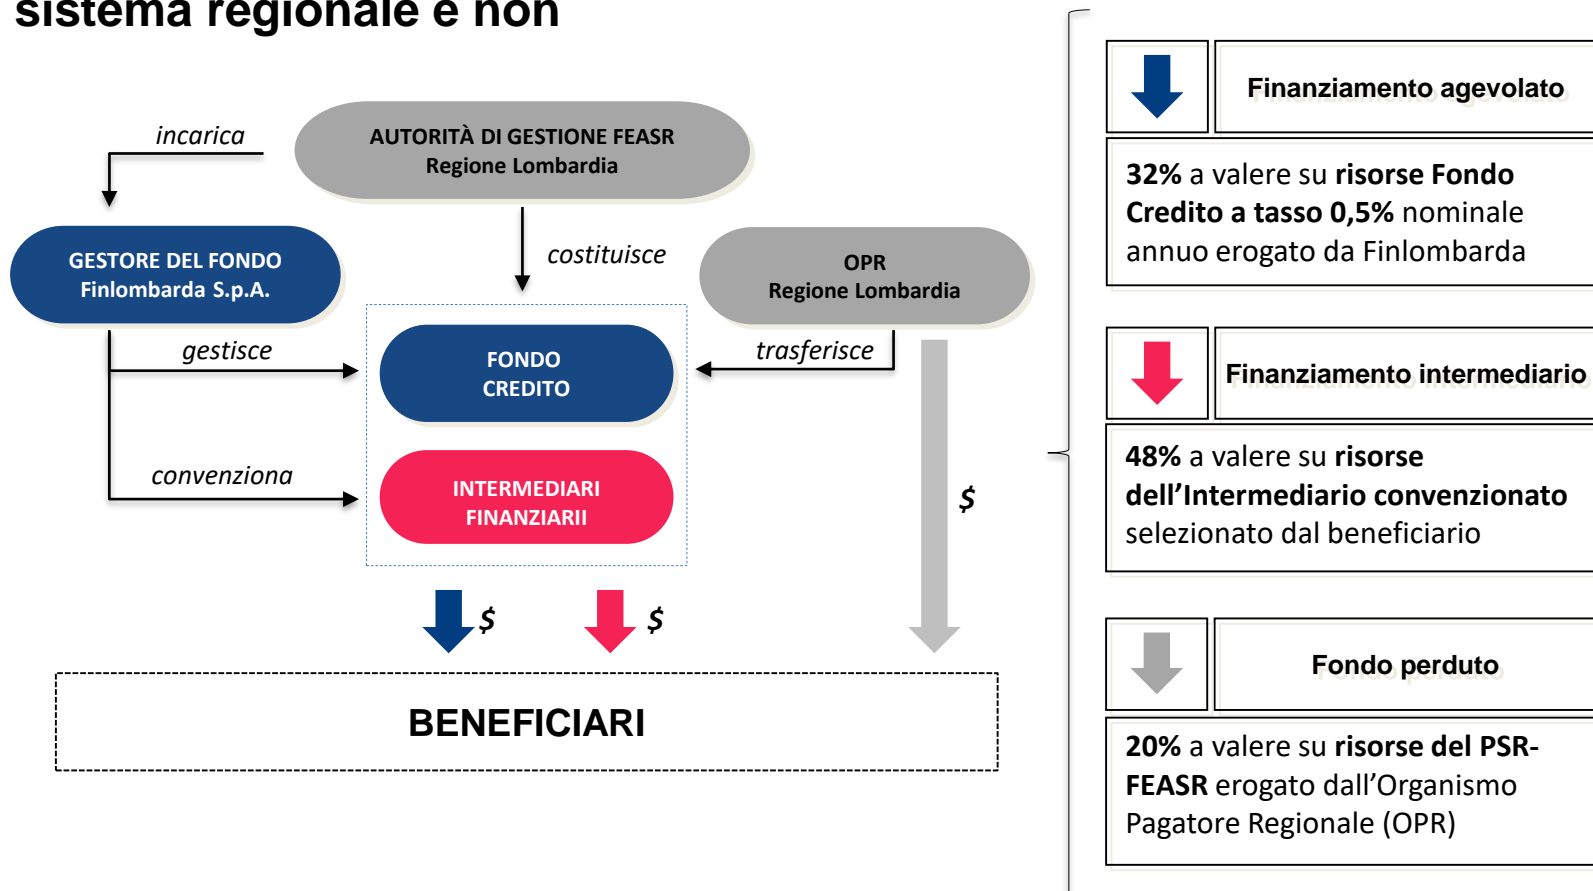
sistema regionale e non

incarica

AUTORITÀ DI GESTIONE FEASR
Regione Lombardia

costituisce

GESTORE DEL FONDO
Finlombarda S.p.A.

OPR
Regione Lombardia

gestisce

trasferisce

FONDO
CREDITO

convenziona

INTERMEDIARI
FINANZIARII

$

$

$

BENEFICIARI

Finanziamento agevolato

**32%** a valere su **risorse Fondo Credito a tasso 0,5%** nominale annuo erogato da Finlombarda

Finanziamento intermediario

**48%** a valere su **risorse dell'Intermediario convenzionato** selezionato dal beneficiario

Fondo perduto

**20%** a valere su **risorse del PSR-FEASR** erogato dall'Organismo Pagatore Regionale (OPR)